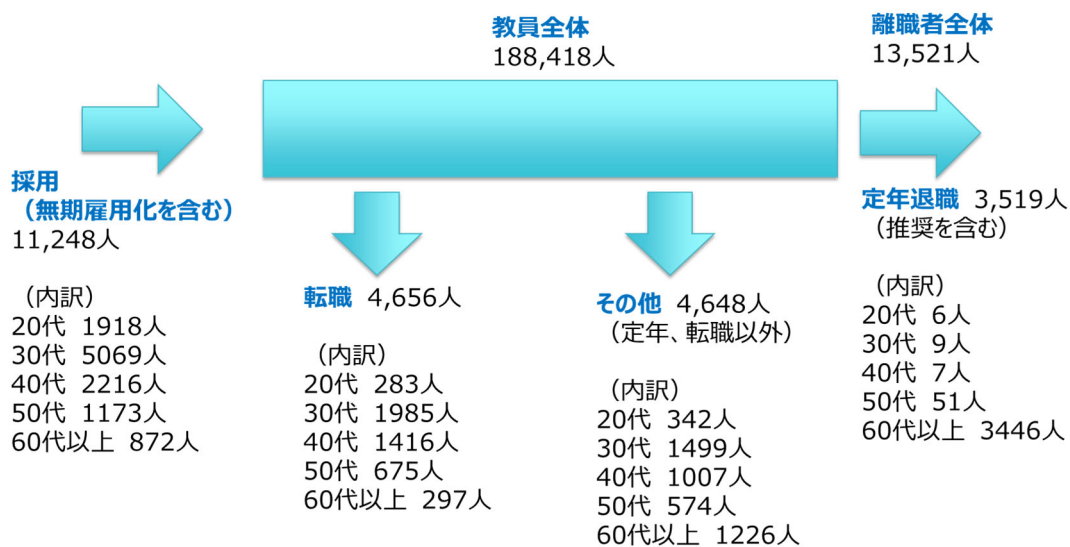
教員全体
188,418人

離職者全体
13,521人

採用
（無期雇用化を含む）
11,248人

（内訳）
20代 1918人
30代 5069人
40代 2216人
50代 1173人
60代以上 872人

転職 4,656人

（内訳）
20代 283人
30代 1985人
40代 1416人
50代 675人
60代以上 297人

その他 4,648人
（定年、転職以外）

（内訳）
20代 342人
30代 1499人
40代 1007人
50代 574人
60代以上 1226人

定年退職 3,519人
（推奨を含む）

（内訳）
20代 6人
30代 9人
40代 7人
50代 51人
60代以上 3446人